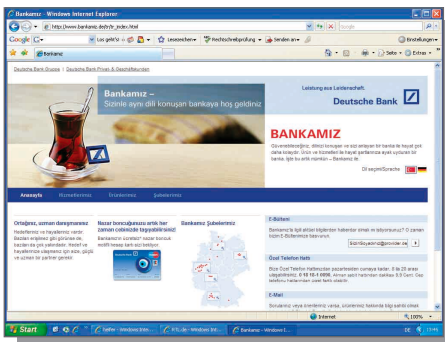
Bankamız - Windows Internet Explorer

http://www.bankamiz.de/tr/tr_index.html

Google

Bankamız

Seite

Extras

Deutsche Bank Gruppe | Deutsche Bank Privat- & Geschäftskunden

Leistung aus Leidenschaft.

Deutsche Bank

Bankamız – Sizinle ayni dilli konuşan bankaya hoş geldiniz

BANKAMIZ

Dil seçimi/Sprache

Anasayfa

Hizmetlerimiz

Ürünlerimiz

Şubelerimiz

Ortağınız, uzman danışmanınız

Nazar boncuğunuzu artık her zaman cebinizde taşıyabilirsiniz!

Bankamız Şubelerimiz

E-Bülteni

Özel Telefon Hattı

E-Mail

Internet

100%

Start

Bankamız - Windows I...

13:45